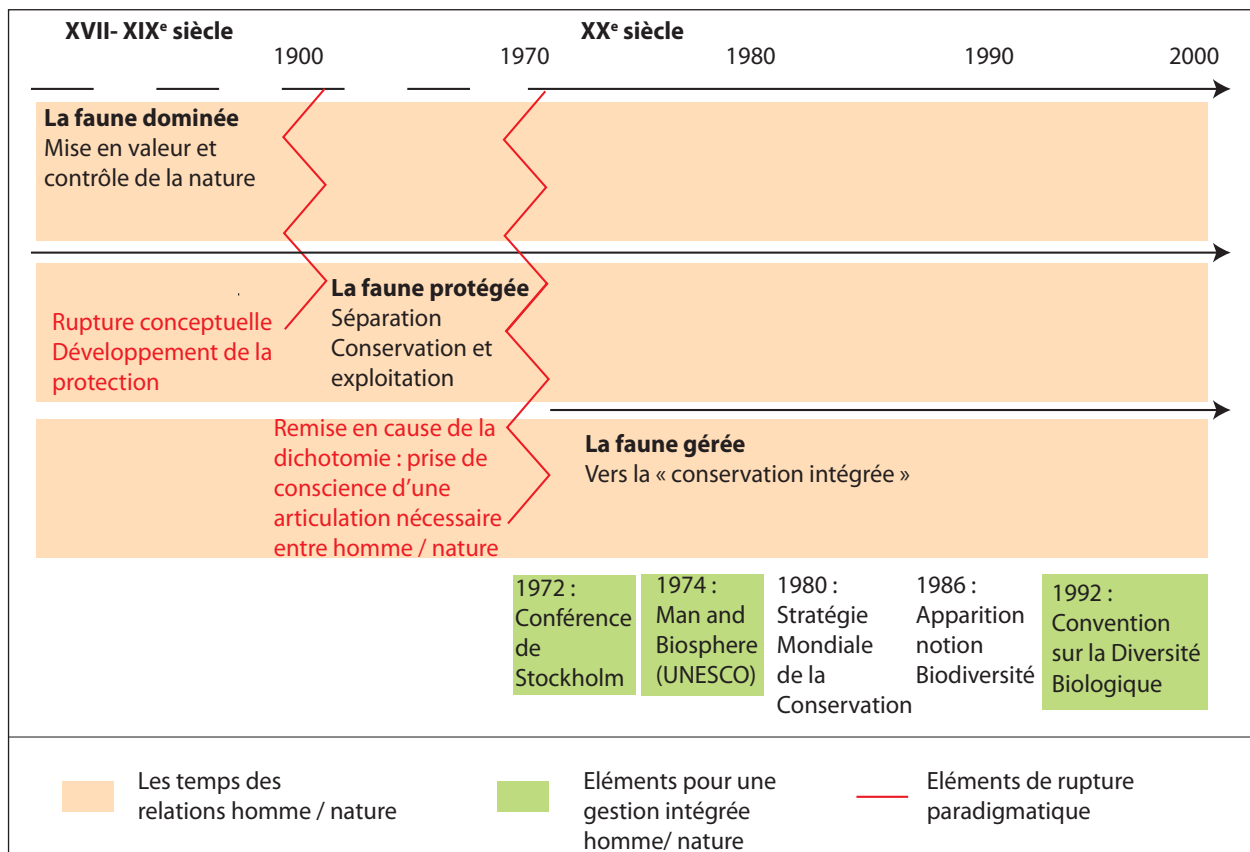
XVII- XIX$^{e}$ siècle

XX$^{e}$ siècle

1900 1970 1980 1990 2000

**La faune dominée**
Mise en valeur et contrôle de la nature

Rupture conceptuelle
Développement de la protection

**La faune protégée**
Séparation
Conservation et exploitation

Remise en cause de la dichotomie : prise de conscience d'une articulation nécessaire entre homme / nature

**La faune gérée**
Vers la « conservation intégrée »

1972 : Conférence de Stockholm

1974 : Man and Biosphere (UNESCO)

1980 : Stratégie Mondiale de la Conservation

1986 : Apparition notion Biodiversité

1992 : Convention sur la Diversité Biologique

Les temps des relations homme / nature

Eléments pour une gestion intégrée homme/ nature

Eléments de rupture paradigmatique